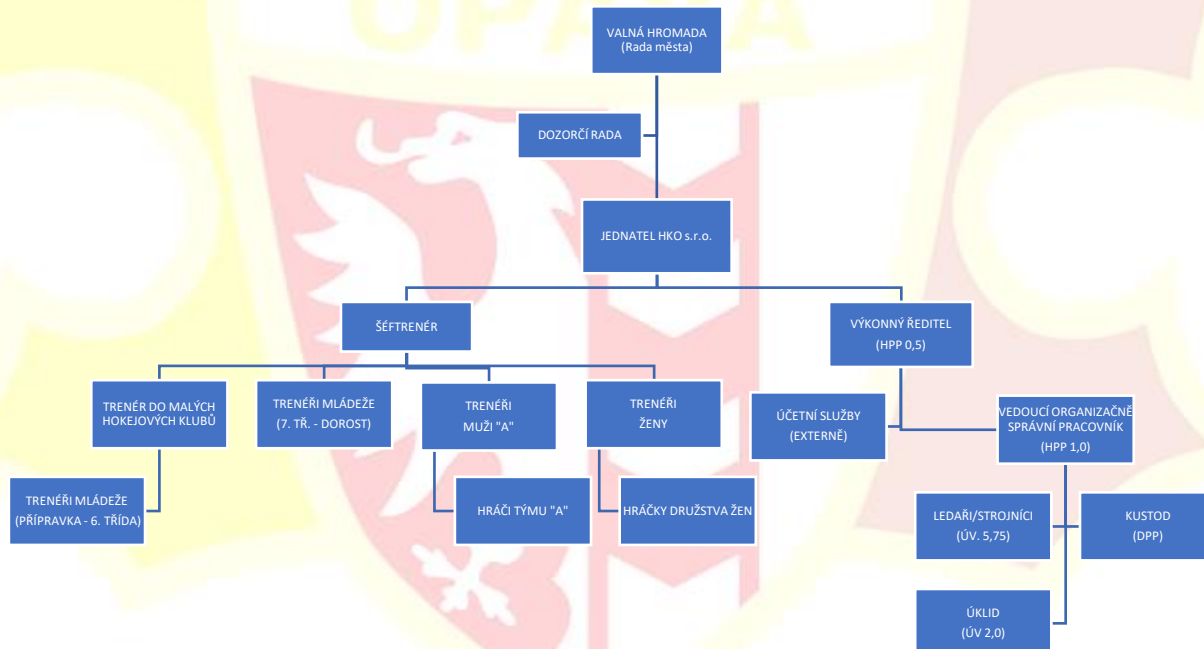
VALNÁ HROMADA
(Rada města)

DOZORČÍ RADA

JEDNATEL HKO s.r.o.

ŠÉFTRENÉR

VÝKONNÝ ŘEDITEL
(HPP 0,5)

TRENÉR DO MALÝCH HOKEJOVÝCH KLUBŮ

TRENÉŘI MLÁDEŽE
(7. TŘ. - DOROST)

TRENÉŘI
MUŽI "A"

TRENÉŘI
ŽENY

ÚČETNÍ SLUŽBY
(EXTERNĚ)

VEDOUCÍ ORGANIZAČNĚ SPRÁVNÍ PRACOVNÍK
(HPP 1,0)

TRENÉŘI MLÁDEŽE
(PŘÍPRAVKA - 6. TŘÍDA)

HRÁČI TÝMU "A"

HRÁČKY DRUŽSTVA ŽEN

LEDAŘI/STROJNÍCI
(ÚV. 5,75)

KUSTOD
(DPP)

ÚKLID
(ÚV 2,0)